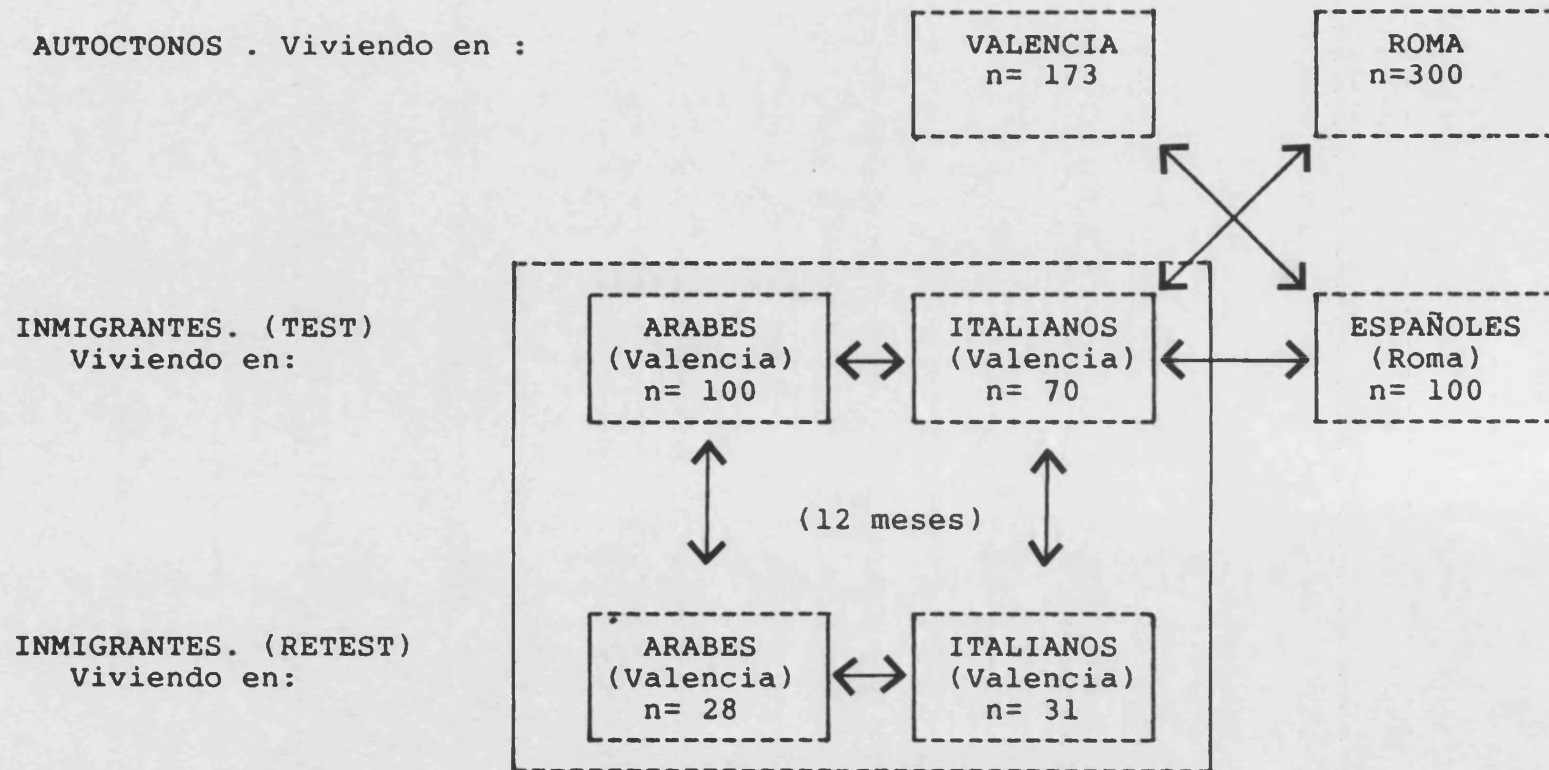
AUTOCTONOS . Viviendo en :

VALENCIA
n= 173

ROMA
n=300

INMIGRANTES. (TEST)
Viviendo en:

ARABES
(Valencia)
n= 100

ITALIANOS
(Valencia)
n= 70

ESPAÑOLES
(Roma)
n= 100

(12 meses)

INMIGRANTES. (RETEST)
Viviendo en:

ARABES
(Valencia)
n= 28

ITALIANOS
(Valencia)
n= 31